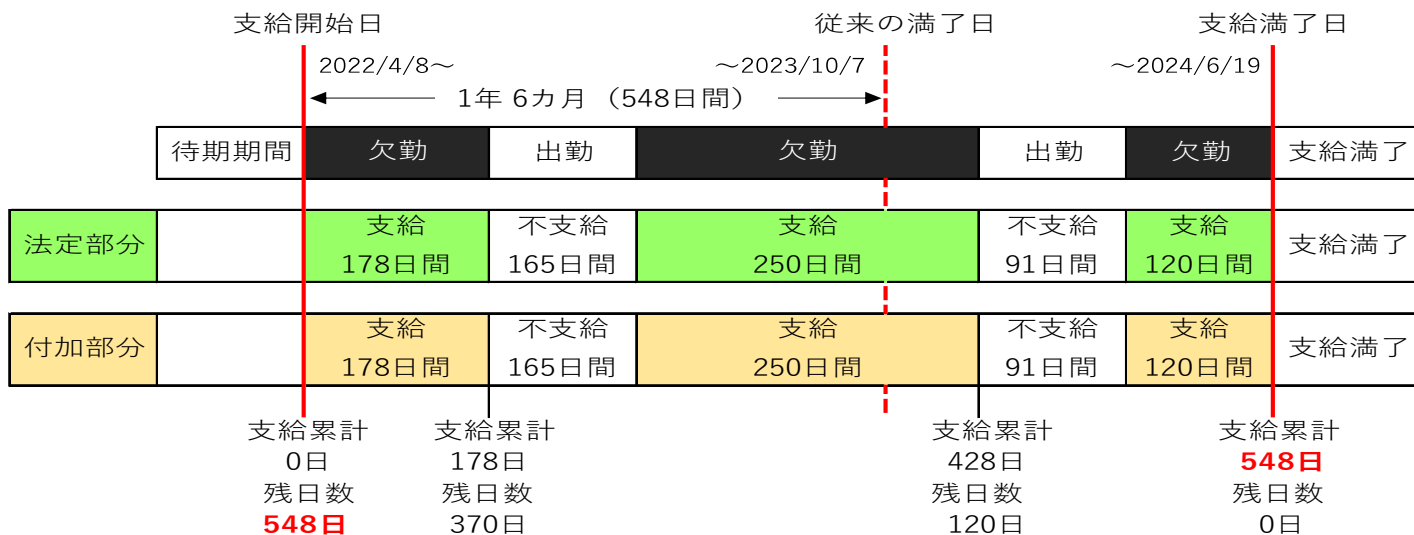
支給開始日　　従来の満了日　　支給満了日

2022/4/8～　　～2023/10/7　　～2024/6/19

1年 6カ月 （548日間）

| 待期期間 | 欠勤 | 出勤 | 欠勤 | 出勤 | 欠勤 | 支給満了 |
|---|---|---|---|---|---|---|

| 法定部分 | | 支給 178日間 | 不支給 165日間 | 支給 250日間 | 不支給 91日間 | 支給 120日間 | 支給満了 |
|---|---|---|---|---|---|---|---|
| 付加部分 | | 支給 178日間 | 不支給 165日間 | 支給 250日間 | 不支給 91日間 | 支給 120日間 | 支給満了 |

支給累計 0日 残日数 548日

支給累計 178日 残日数 370日

支給累計 428日 残日数 120日

支給累計 548日 残日数 0日